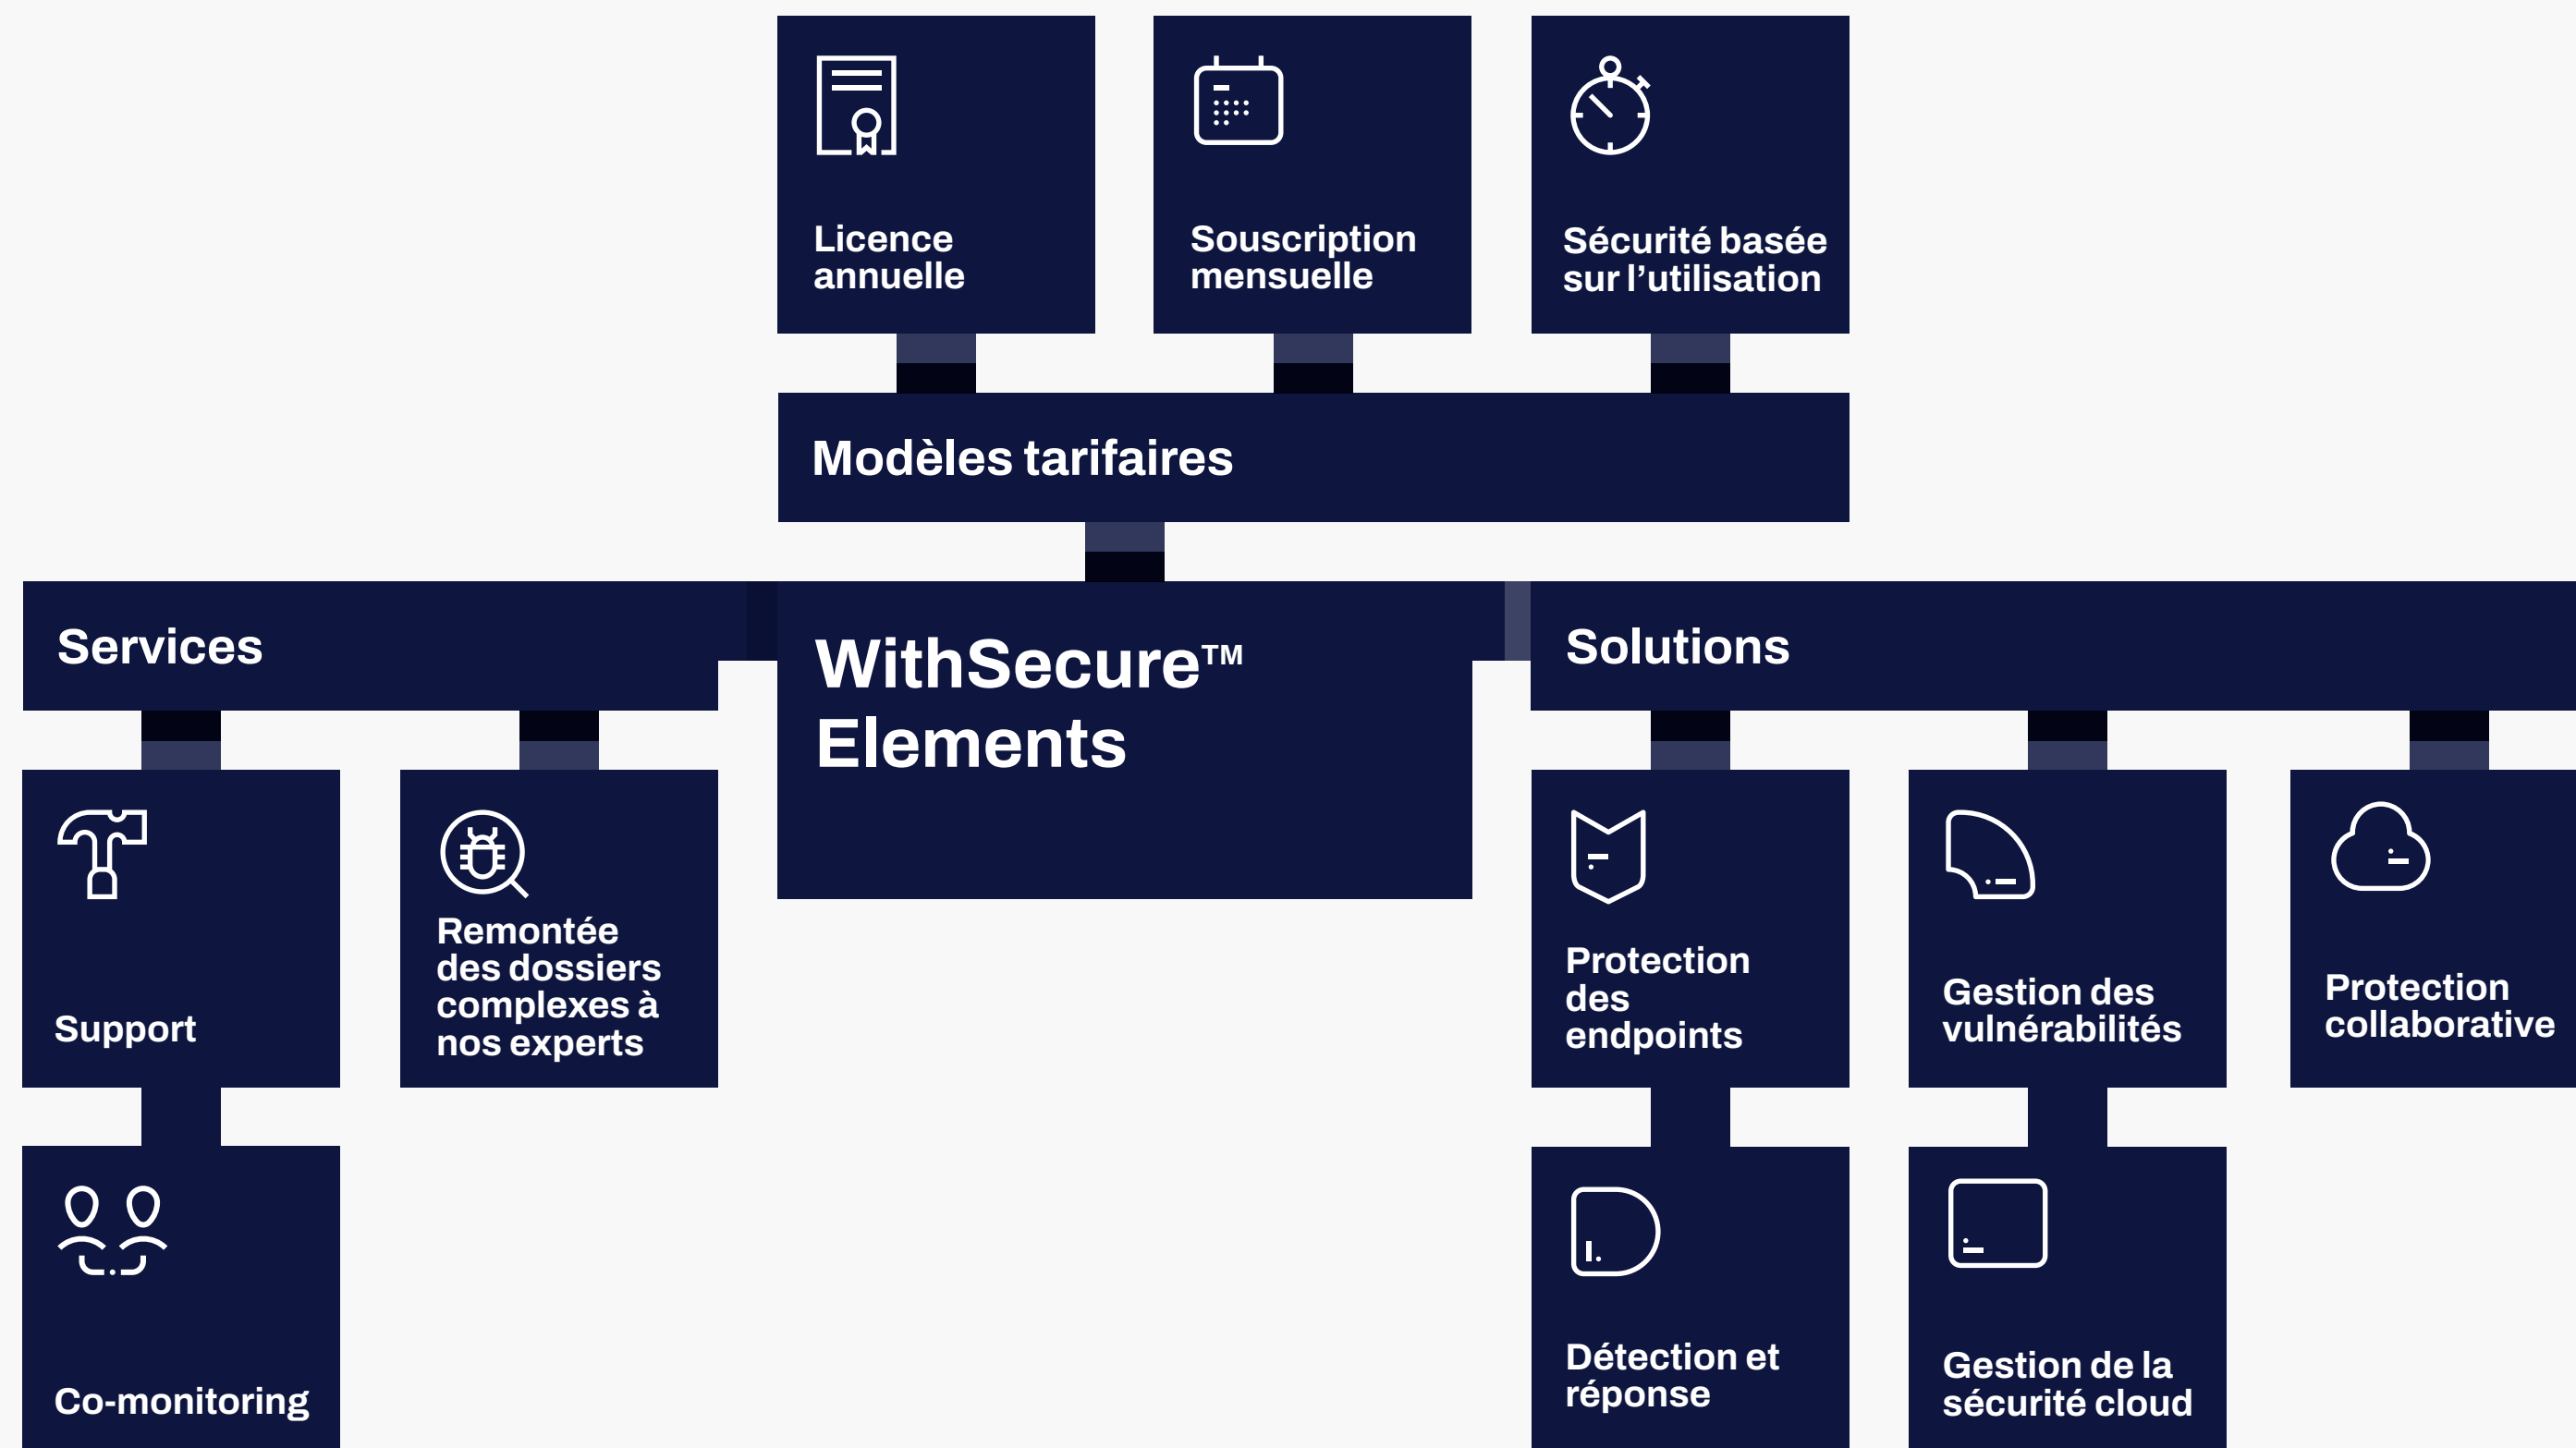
Licence annuelle

Souscription mensuelle

Sécurité basée sur l’utilisation

Modèles tarifaires

Services

WithSecure™ Elements

Solutions

Support

Remontée des dossiers complexes à nos experts

Co-monitoring

Protection des endpoints

Gestion des vulnérabilités

Protection collaborative

Détection et réponse

Gestion de la sécurité cloud